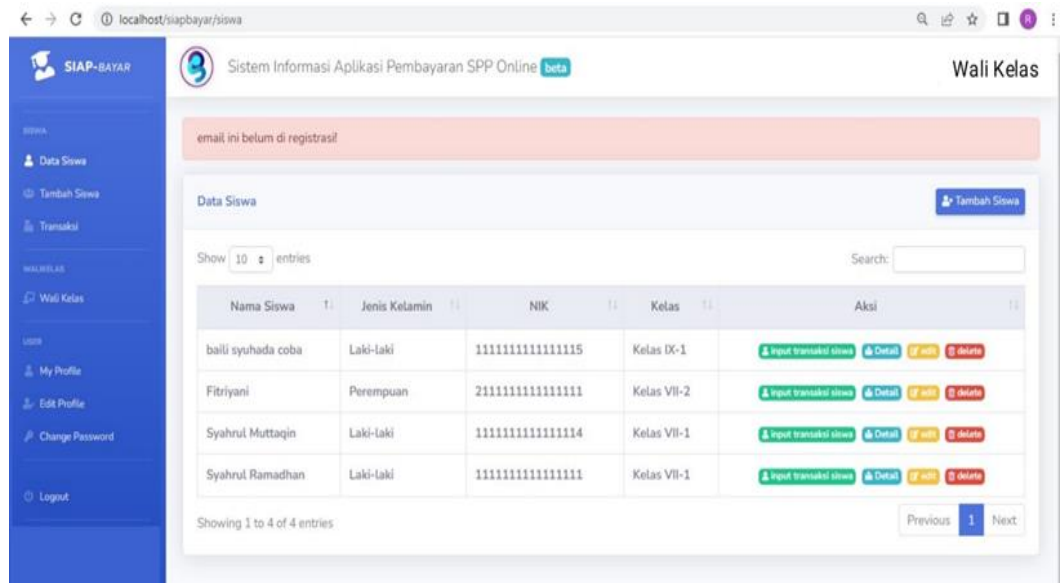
localhost/siapbayar/siswa

SIAP-BAYAR

SISWA
Data Siswa
Tambah Siswa
Transaksi

WALIKELAS
Wali Kelas

USER
My Profile
Edit Profile
Change Password

Logout

Sistem Informasi Aplikasi Pembayaran SPP Online beta

Wali Kelas

email ini belum di registrasi!

Data Siswa

Tambah Siswa

Show 10 entries

Search:

| Nama Siswa | Jenis Kelamin | NIK | Kelas | Aksi |
|---|---|---|---|---|
| baili syuhada coba | Laki-laki | 1111111111111115 | Kelas IX-1 | input transaksi siswa Detail edit delete |
| Fitriyani | Perempuan | 2111111111111111 | Kelas VII-2 | input transaksi siswa Detail edit delete |
| Syahrul Muttaqin | Laki-laki | 1111111111111114 | Kelas VII-1 | input transaksi siswa Detail edit delete |
| Syahrul Ramadhan | Laki-laki | 1111111111111111 | Kelas VII-1 | input transaksi siswa Detail edit delete |

Showing 1 to 4 of 4 entries

Previous 1 Next